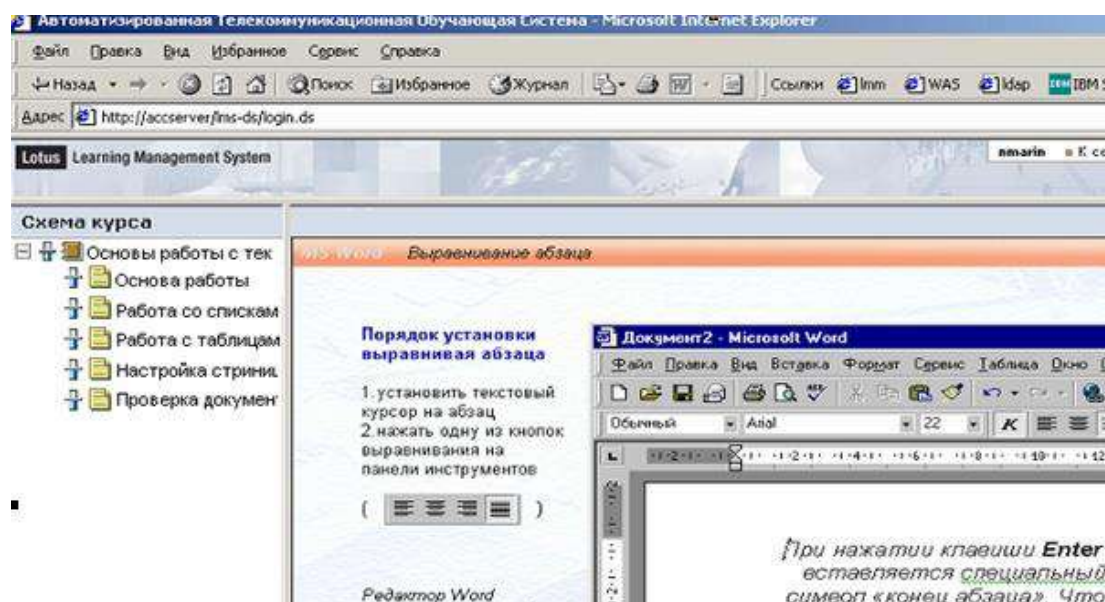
Автоматизированная Телекоммуникационная Обучающая Система - Microsoft Internet Explorer

Файл Правка Вид Избранное Сервис Справка

Назад Поиск Избранное Журнал Ссылки lmm WAS ldap IBM

Адрес http://accserver/lms-ds/login.ds

Lotus Learning Management System

nmarin К co

Схема курса

Основы работы с тек
Основа работы
Работа со списками
Работа с таблицами
Настройка страниц
Проверка докумен

MS Word Выравнивание абзаца

Порядок установки выравнивая абзаца

1. установить текстовый курсор на абзац
2. нажать одну из кнопок выравнивания на панели инструментов

( )

Редактор Word

Документ2 - Microsoft Word

Файл Правка Вид Вставка Формат Сервис Таблица Окно

Обычный Arial 22 К

При нажатии клавиши Enter вставляется специальный символ «конец абзаца». Что